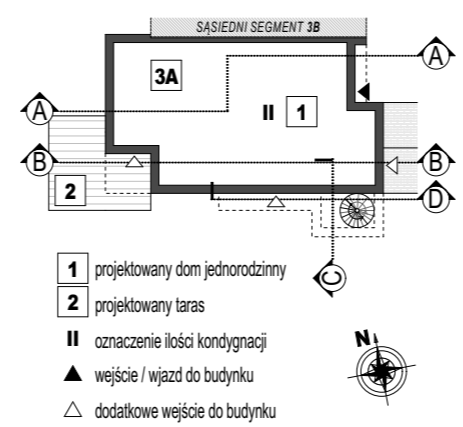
SĄSIEDNI SEGMENT 3B

3A

A

A

II 1

B

B

2

D

C

1 projektowany dom jednorodzinny

2 projektowany taras

II oznaczenie ilości kondygnacji

▲ wejście / wjazd do budynku

△ dodatkowe wejście do budynku

N